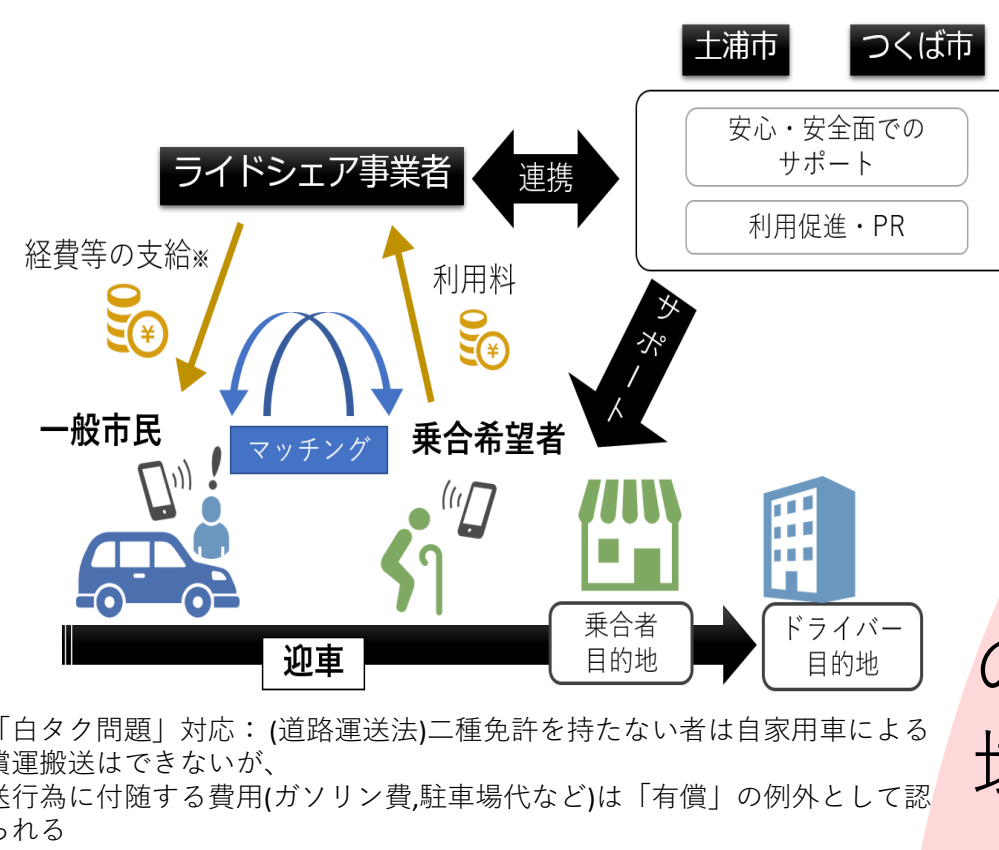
土浦市

つくば市

安心・安全面でのサポート

利用促進・PR

ライドシェア事業者

連携

経費等の支給※

利用料

サポート

一般市民

マッチング

乗合希望者

迎車

乗合者目的地

ドライバー目的地

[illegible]「白タク問題」対応：(道路運送法)二種免許を持たない者は自家用車による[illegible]償運搬送はできないが、

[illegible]送行為に付随する費用(ガソリン費,駐車場代など)は「有償」の例外として認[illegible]られる